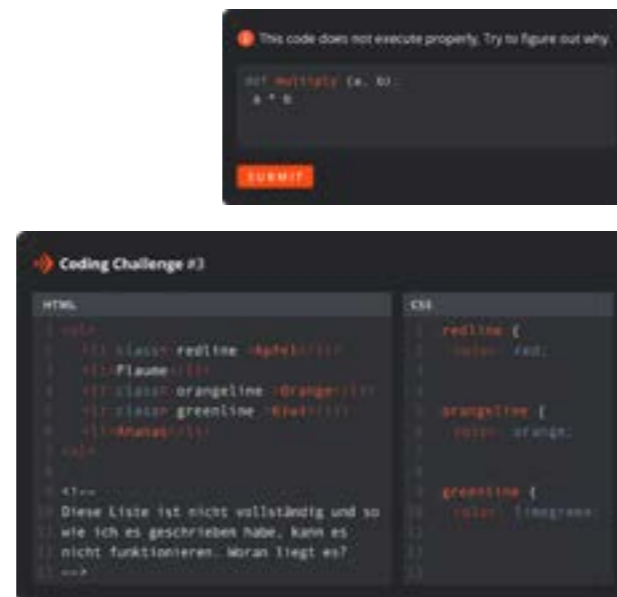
This code does not execute properly. Try to figure out why.

def multiply (a, b):
 a * b

SUBMIT

Coding Challenge #3

HTML

1 <ul>
2 <li class=redline >Apfel</li>
3 <li>Plaume</li>
4 <li class=orangeline >Orange</li>
5 <li class=greenline >Kiwi</li>
6 <li>Ananas</li>
7 <ul>
8
9 <!--
10 Diese Liste ist nicht vollständig und so
11 wie ich es geschrieben habe, kann es
12 nicht funktionieren. Woran liegt es?
13 -->

CSS

1 redline {
2 color: red;
3
4
5 orangeline {
6 color: orange;
7
8
9 greenline {
10 color: limegreen;
11
12
13